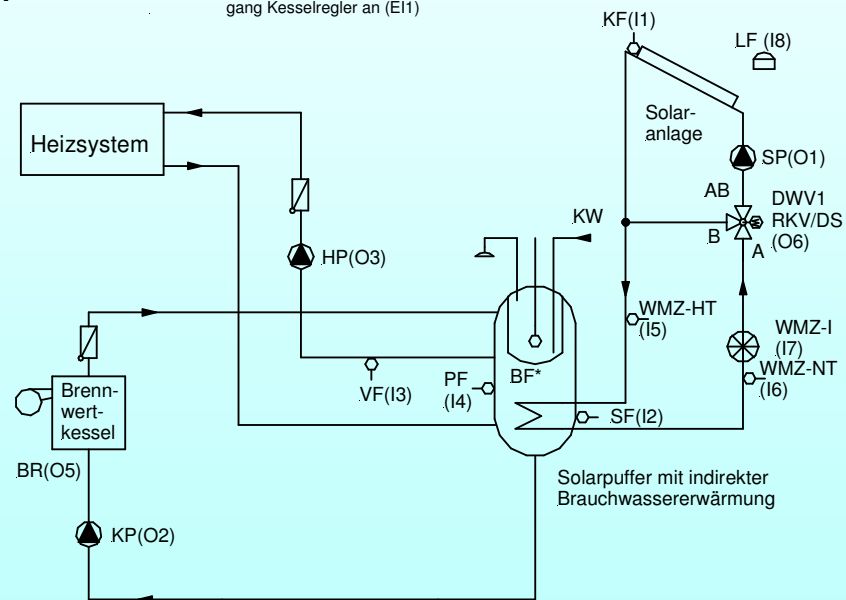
gang Kesselregler an (EI1)

KF(I1)

LF (I8)

Heizsystem

Solaranlage

SP(O1)

AB

DWV1

RKV/DS

B

A

(O6)

KW

HP(O3)

WMZ-HT

(I5)

WMZ-I

(I7)

WMZ-NT

(I6)

Brennwertkessel

PF

(I4)

BF*

VF(I3)

SF(I2)

BR(O5)

Solarpuffer mit indirekter Brauchwassererwärmung

KP(O2)